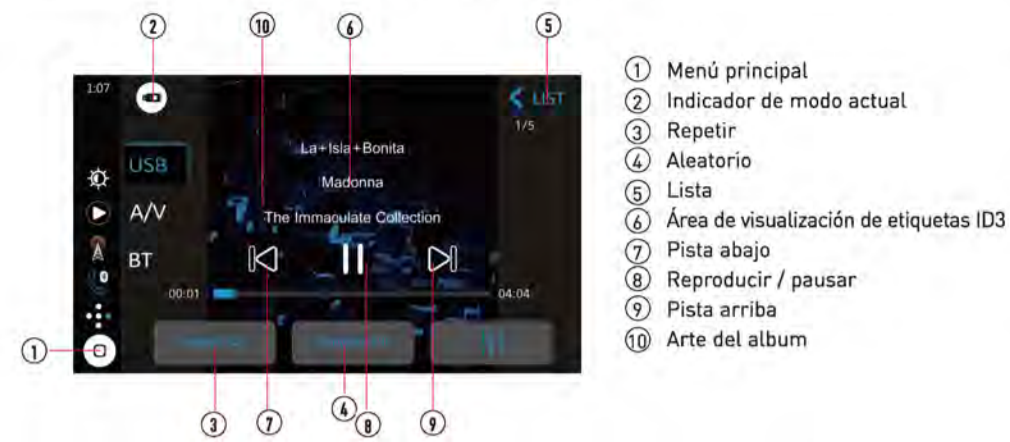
2 10 6 5

1:07

LIST
1/5

USB
A/V
BT

La+Isla+Bonita
Madonna
The Immaculate Collection

00:01
04:04

1

3 7 4 8 9

① Menú principal
② Indicador de modo actual
③ Repetir
④ Aleatorio
⑤ Lista
⑥ Área de visualización de etiquetas ID3
⑦ Pista abajo
⑧ Reproducir / pausar
⑨ Pista arriba
⑩ Arte del album